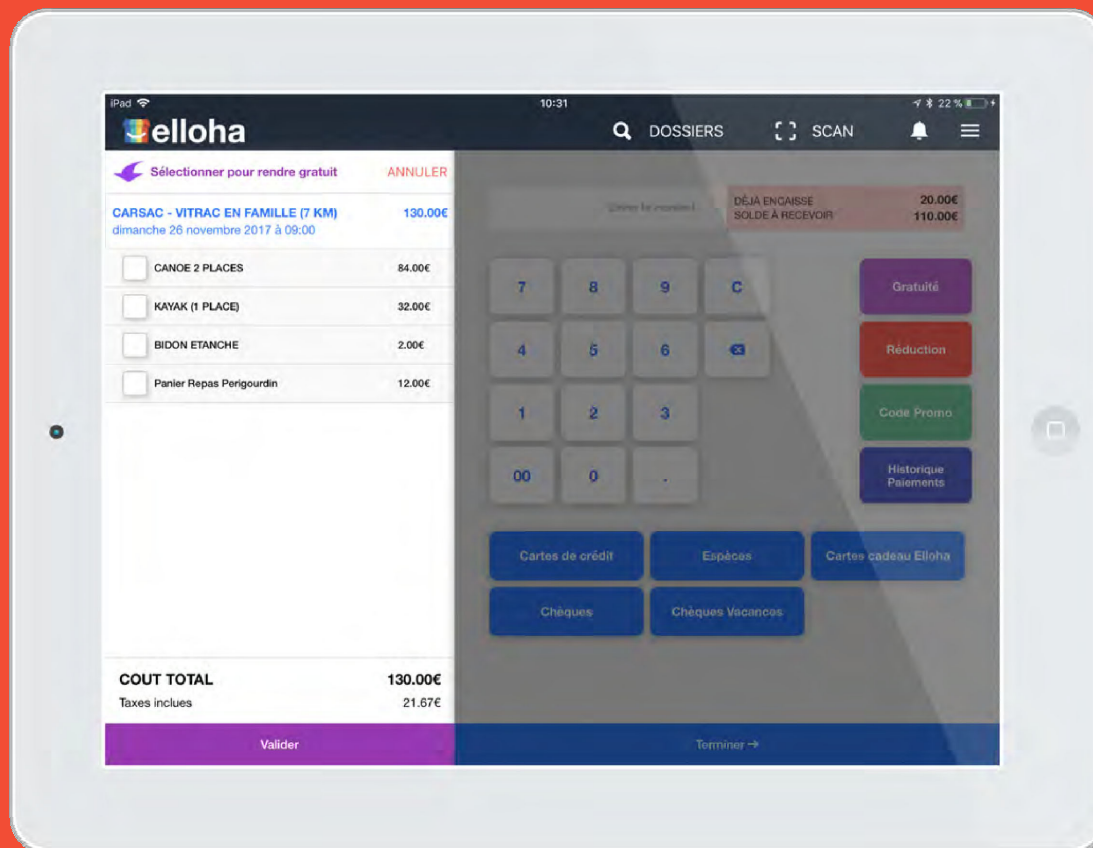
iPad
10:31
22 %

elloha

DOSSIERS
SCAN

Sélectionner pour rendre gratuit
ANNULER

CARSAC - VITRAC EN FAMILLE (7 KM)
130.00€
dimanche 26 novembre 2017 à 09:00

CANOE 2 PLACES 84.00€
KAYAK (1 PLACE) 32.00€
BIDON ETANCHE 2.00€
Panier Repas Perigourdin 12.00€

COUT TOTAL 130.00€
Taxes inclues 21.67€

Valider

Entrer le montant

DÉJÀ ENCAISSÉ 20.00€
SOLDE À RECEVOIR 110.00€

7 8 9 C
4 5 6
1 2 3
00 0 .

Gratuité
Réduction
Code Promo
Historique Paiements

Cartes de crédit
Espèces
Cartes cadeau Elloha
Chèques
Chèques Vacances

Terminer →